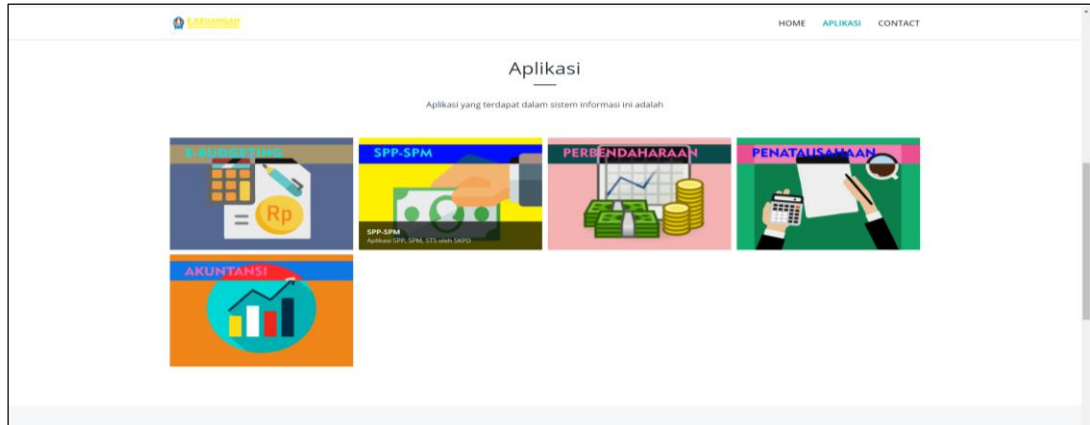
E-KEUANGAN

HOME APLIKASI CONTACT

Aplikasi

Aplikasi yang terdapat dalam sistem informasi ini adalah

E-BUDGETING

Rp

SPP-SPM

SPP-SPM
Aplikasi SPP, SPM, STS oleh SKPD

PERBENDAHARAAN

PENATAUSAHAAN

AKUNTANSI